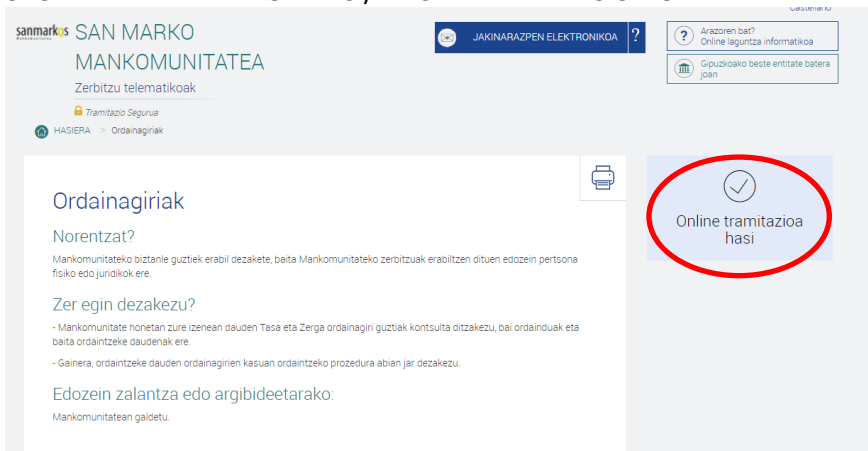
Castellano

sanmarkos mankomunitatea

SAN MARKO MANKOMUNITATEA

Zerbitzu telematikoak

Tramitazio Segurua

HASIERA > Ordainagiriak

JAKINARAZPEN ELEKTRONIKOA ?

Arazoren bat? Online laguntza informatikoa

Gipuzkoako beste entitate batera joan

Ordainagiriak

Norentzat?

Mankomunitateko biztanle guztiek erabil dezakete, baita Mankomunitateko zerbitzuak erabiltzen dituen edozein pertsona fisiko edo juridikok ere.

Zer egin dezakezu?

- Mankomunitate honetan zure izenean dauden Tasa eta Zerga ordainagiri guztiak kontsulta ditzakezu, bai ordainduak eta baita ordaintzeke daudenak ere.

- Gainera, ordaintzeke dauden ordainagirien kasuan ordaintzeko prozedura abian jar dezakezu.

Edozein zalantza edo argibideetarako:

Mankomunitatean galdetu.

Online tramitazioa hasi